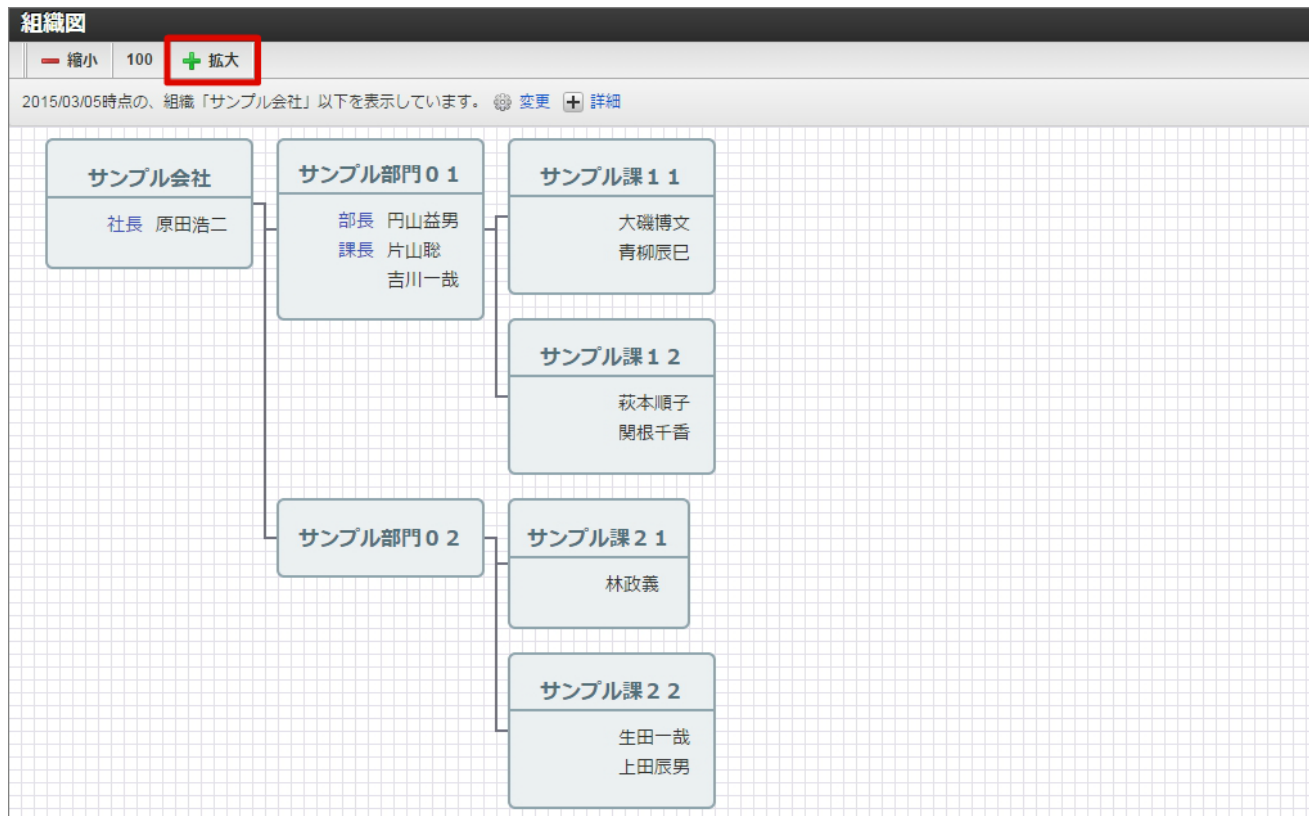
組織図

縮小 100 拡大

2015/03/05時点の、組織「サンプル会社」以下を表示しています。 変更 詳細

サンプル会社
社長 原田浩二

サンプル部門０１
部長 円山益男
課長 片山聡
吉川一哉

サンプル課１１
大磯博文
青柳辰巳

サンプル課１２
萩本順子
関根千香

サンプル部門０２

サンプル課２１
林政義

サンプル課２２
生田一哉
上田辰男